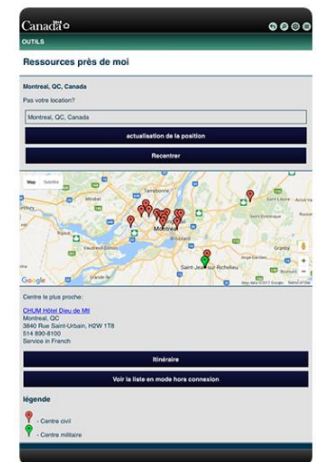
Canada

OUTILS

Ressources près de moi

Montreal, QC, Canada

Pas votre location?

Montreal, QC, Canada

actualisation de la position

Recentrer

Map Satellite

Montréal

Saint-Jean-sur-Richelieu

Google

Centre le plus proche:

CHUM Hôtel Dieu de Mt
Montreal, QC
3840 Rue Saint-Urbain, H2W 1T8
514 890-8100
Service in French

Itinéraire

Voir la liste en mode hors connexion

légende

- Centre civil

- Centre militaire